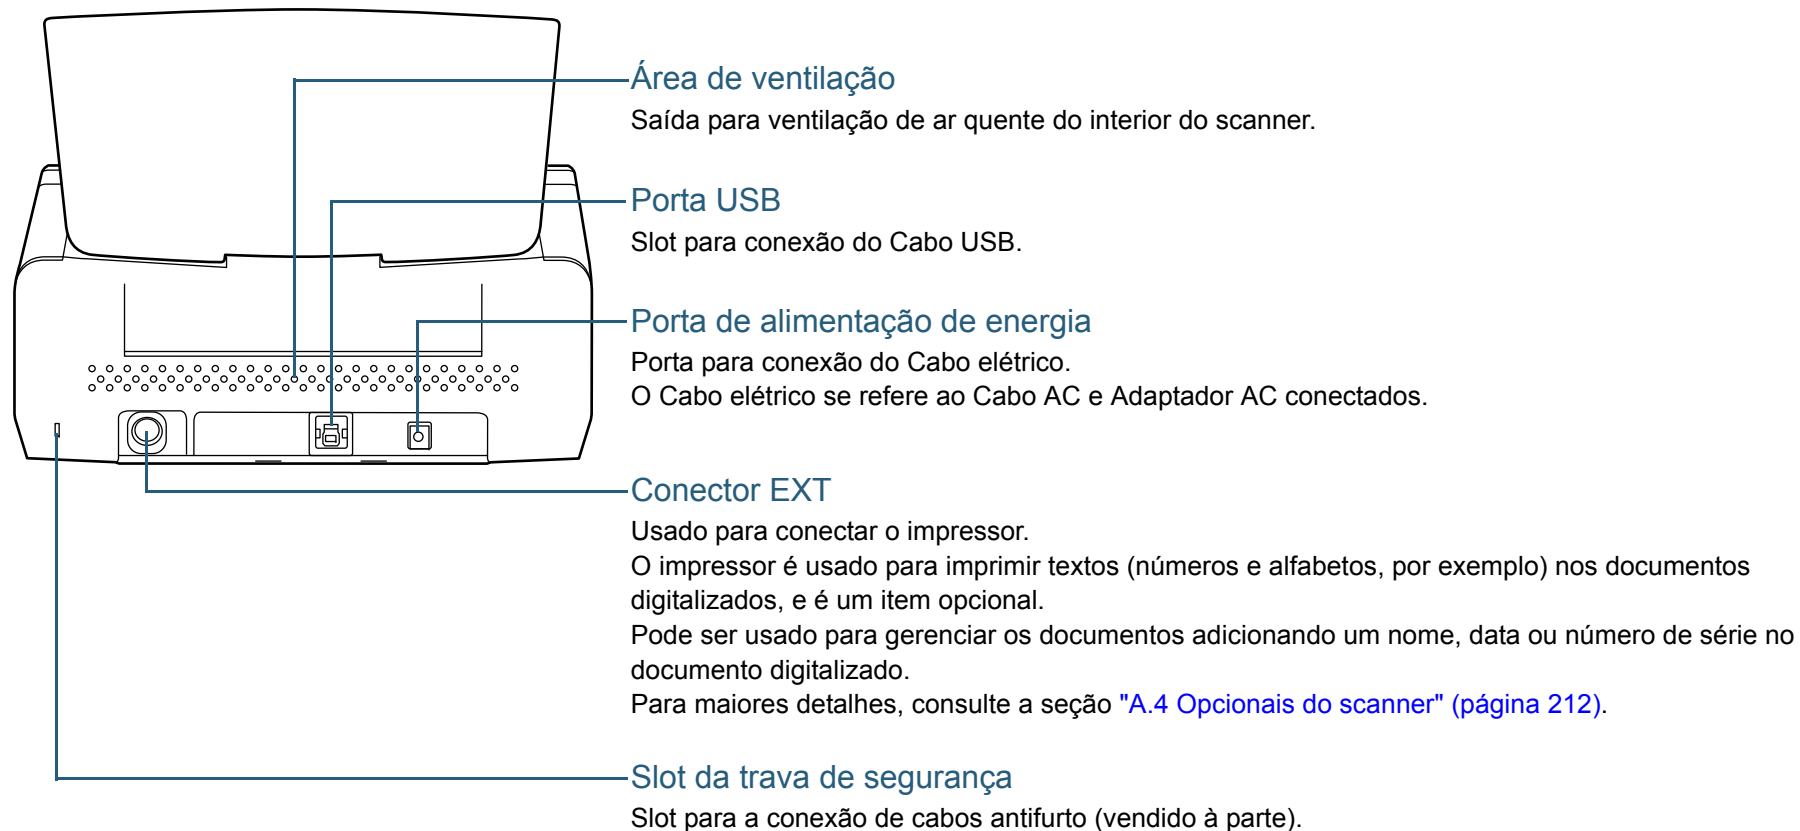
Área de ventilação
Saída para ventilação de ar quente do interior do scanner.

Porta USB
Slot para conexão do Cabo USB.

Porta de alimentação de energia
Porta para conexão do Cabo elétrico.
O Cabo elétrico se refere ao Cabo AC e Adaptador AC conectados.

Conector EXT
Usado para conectar o impressor.
O impressor é usado para imprimir textos (números e alfabetos, por exemplo) nos documentos digitalizados, e é um item opcional.
Pode ser usado para gerenciar os documentos adicionando um nome, data ou número de série no documento digitalizado.
Para maiores detalhes, consulte a seção "A.4 Opcionais do scanner" (página 212).

Slot da trava de segurança
Slot para a conexão de cabos antifurto (vendido à parte).